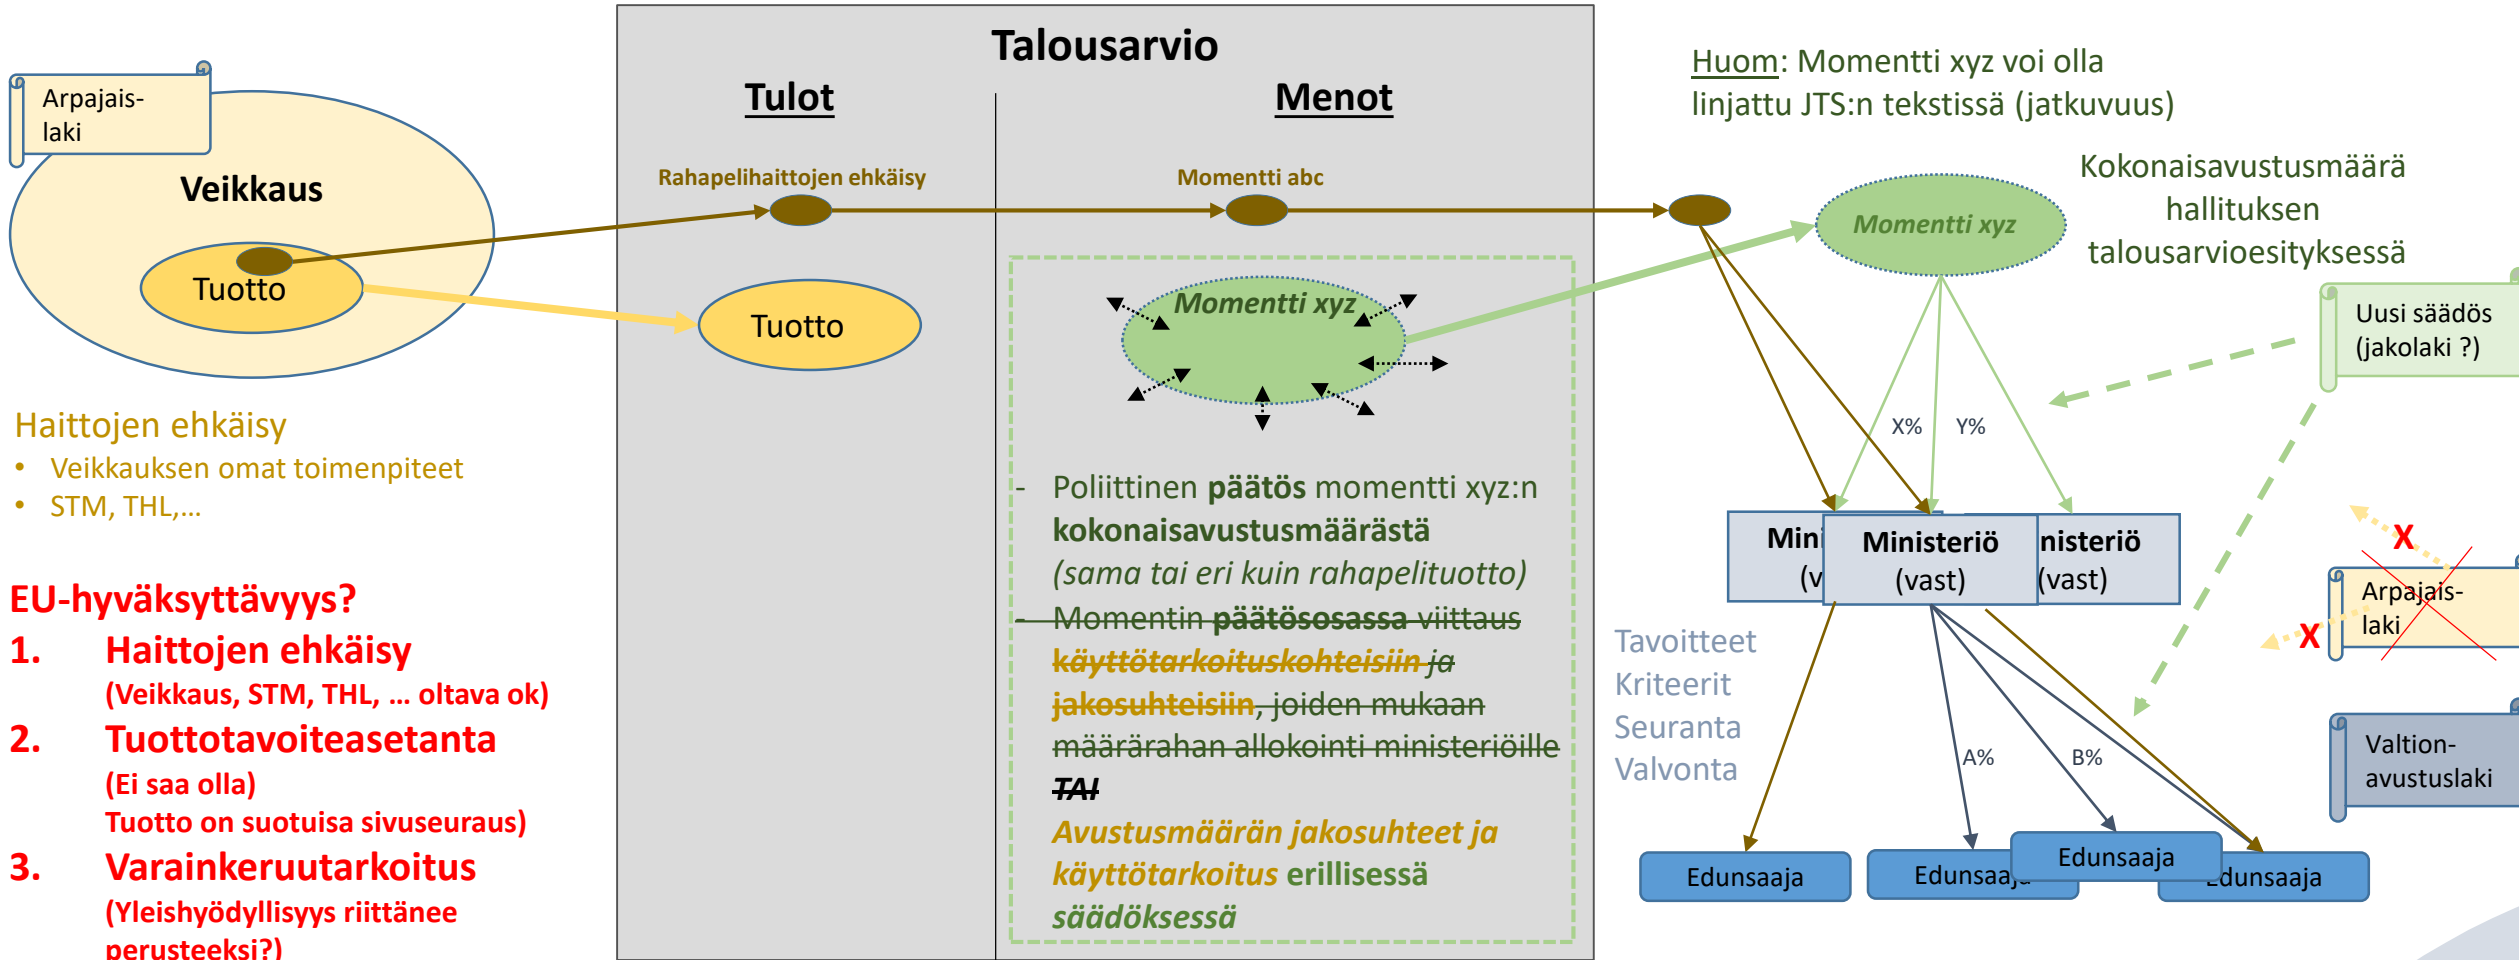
Arpajais-laki

Veikkaus

Tuotto

Haittojen ehkäisy
• Veikkauksen omat toimenpiteet
• STM, THL,...

EU-hyväksyttävyys?
1. Haittojen ehkäisy
(Veikkaus, STM, THL, ... oltava ok)
2. Tuottotavoiteasetanta
(Ei saa olla)
Tuotto on suotuisa sivuseuraus)
3. Varainkeruutarkoitus
(Yleishyödyllisyys riittänee perusteeksi?)

Talousarvio

Tulot

Menot

Rahapelihaittojen ehkäisy

Momentti abc

Tuotto

Momentti xyz

- Poliittinen **päätös** momentti xyz:n **kokonaisavustusmäärästä** (sama tai eri kuin rahapelituotto)
- ~~Momentin päätösosassa viittaus käyttötarkoituskohteisiin ja jakosuhteisiin, joiden mukaan määrärahan allokointi ministeriöille~~
~~TAI~~
Avustusmäärän jakosuhteet ja käyttötarkoitus erillisessä säädöksessä

Huom: Momentti xyz voi olla linjattu JTS:n tekstissä (jatkuvuus)

Kokonaisavustusmäärä hallituksen talousarvioesityksessä

Momentti xyz

Uusi säädös (jakolaki ?)

X% Y%

Mini (v

Ministeriö (vast)

nisteriö (vast)

X

Arpajais-laki

X

Tavoitteet
Kriteerit
Seuranta
Valvonta

A% B%

Valtion-avustuslaki

Edunsaaja

Edunsaaja

Edunsaaja

Edunsaaja